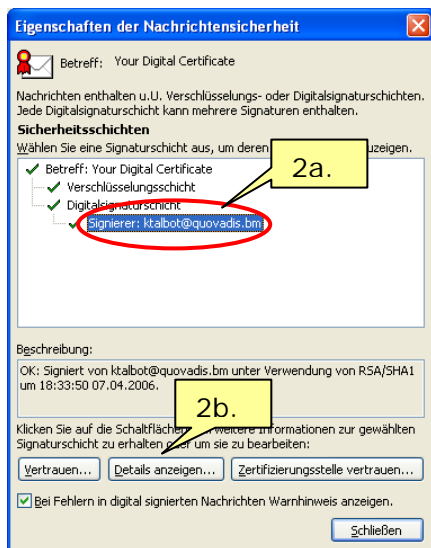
Eigenschaften der Nachrichtensicherheit

Betreff: Your Digital Certificate

Nachrichten enthalten u.U. Verschlüsselungs- oder Digitalsignaturschichten. Jede Digitalsignaturschicht kann mehrere Signaturen enthalten.

Sicherheitsschichten

Wählen Sie eine Signaturschicht aus, um deren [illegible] anzuzeigen.

2a.

Betreff: Your Digital Certificate
Verschlüsselungsschicht
Digitalsignaturschicht
Signierer: ktalbot@quovadis.bm

Beschreibung:

OK: Signiert von ktalbot@quovadis.bm unter Verwendung von RSA/SHA1 um 18:33:50 07.04.2006.

2b.

Klicken Sie auf die Schaltfläche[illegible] weitere Informationen zur gewählten Signaturschicht zu erhalten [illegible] um sie zu bearbeiten:

Vertrauen... | Details anzeigen... | Zertifizierungsstelle vertrauen...

Bei Fehlern in digital signierten Nachrichten Warnhinweis anzeigen.

Schließen